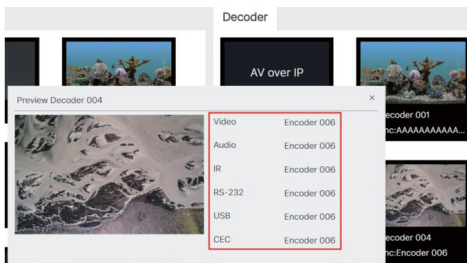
Decoder

AV over IP

ecoder 001
nc:AAAAAAAAAA...

Preview Decoder 004

×

| Video | Encoder 006 |
|---|---|
| Audio | Encoder 006 |
| IR | Encoder 006 |
| RS-232 | Encoder 006 |
| USB | Encoder 006 |
| CEC | Encoder 006 |

ecoder 004
nc:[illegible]